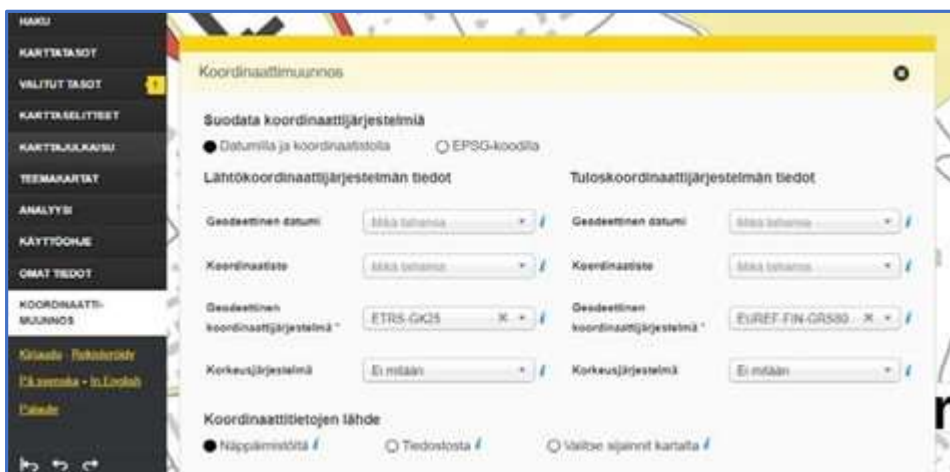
HAKU
KARTTATASOT
VALITUT TASOT
KARTTASELITTEET
KARTTAJULKAISU
TEEMAKARTAT
ANALYYSI
KÄYTTÖOHJE
OMAT TIEDOT
KOORDINAATTIMUUNNOS

Kirjaudu · Rekisteröidy
På svenska · In English
Palaute

Koordinaattimuunnos

Suodata koordinaattijärjestelmiä
Datumilla ja koordinaatistolla
EPSG-koodilla

Lähtökoordinaattijärjestelmän tiedot

| | |
|---|---|
| Geodeettinen datumi | Mikä tahansa |
| Koordinaatisto | Mikä tahansa |
| Geodeettinen koordinaattijärjestelmä * | ETRS-GK25 |
| Korkeusjärjestelmä | Ei mitään |

Tuloskoordinaattijärjestelmän tiedot

| | |
|---|---|
| Geodeettinen datumi | Mikä tahansa |
| Koordinaatisto | Mikä tahansa |
| Geodeettinen koordinaattijärjestelmä * | EUREF-FIN-GRS80 |
| Korkeusjärjestelmä | Ei mitään |

Koordinaattitietojen lähde
Näppäimistöltä
Tiedostosta
Valitse sijainnit kartalta